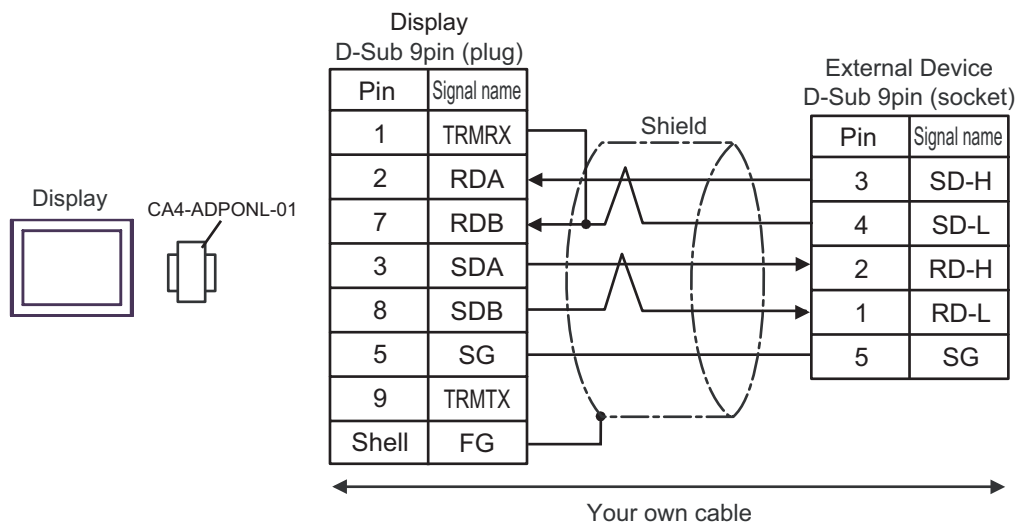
Display

CA4-ADPONL-01

Display
D-Sub 9pin (plug)

| Pin | Signal name |
|---|---|
| 1 | TRMRX |
| 2 | RDA |
| 7 | RDB |
| 3 | SDA |
| 8 | SDB |
| 5 | SG |
| 9 | TRMTX |
| Shell | FG |

Shield

External Device
D-Sub 9pin (socket)

| Pin | Signal name |
|---|---|
| 3 | SD-H |
| 4 | SD-L |
| 2 | RD-H |
| 1 | RD-L |
| 5 | SG |

Your own cable